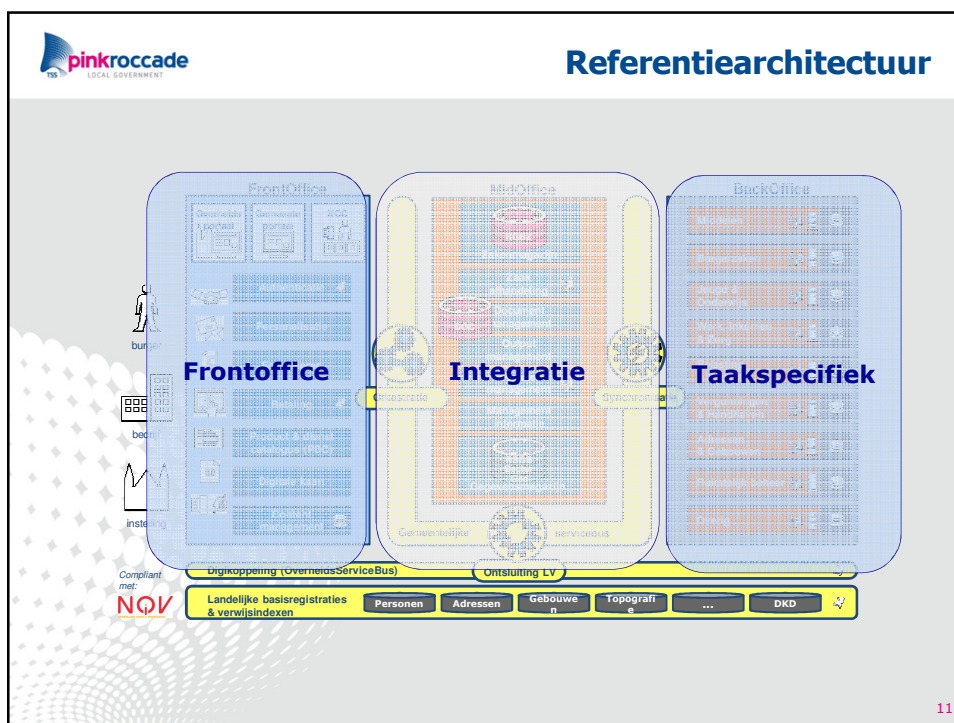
pinkroccade
LOCAL GOVERNMENT

Referentiearchitectuur

FrontOffice

MidOffice

BackOffice

burger

bedrijf

instelling

Frontoffice

Integratie

Taakspecifiek

Ontsluiting

Synchronisatie

Gemeentelijke servicebus

Compliant met:

NOV

Digikoppeling (OverheidsServiceBus)

Ontsluiting LV

Landelijke basisregistraties & verwijsindexen

Personen

Adressen

Gebouwen

Topografie

...

DKD

11